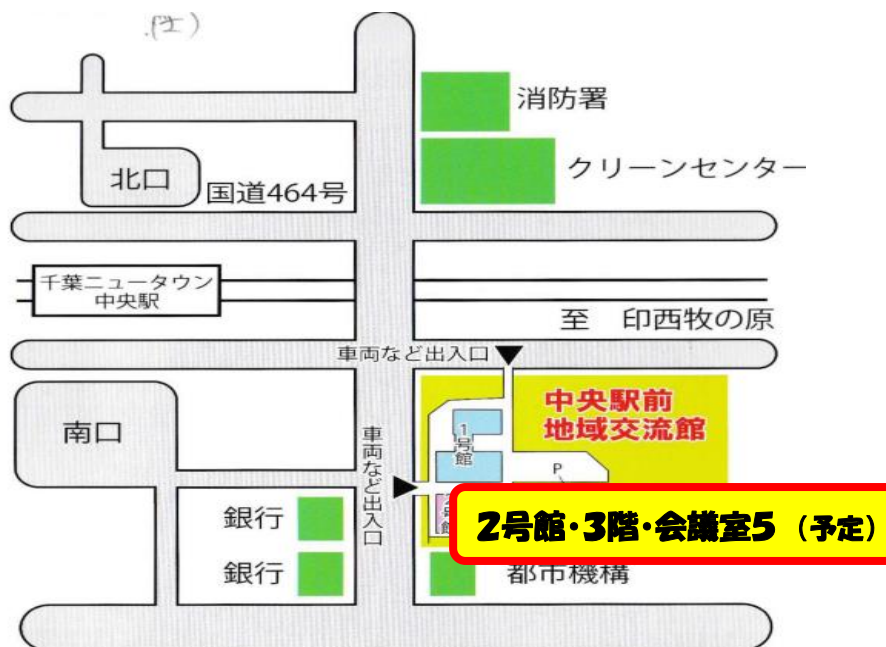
(王)

消防署

クリーンセンター

北口

国道464号

千葉ニュータウン中央駅

至　印西牧の原

車両など出入口

南口

中央駅前
地域交流館

1号館

P

車両など出入口

2号館・3階・会議室5 （予定）

銀行

銀行

都市機構